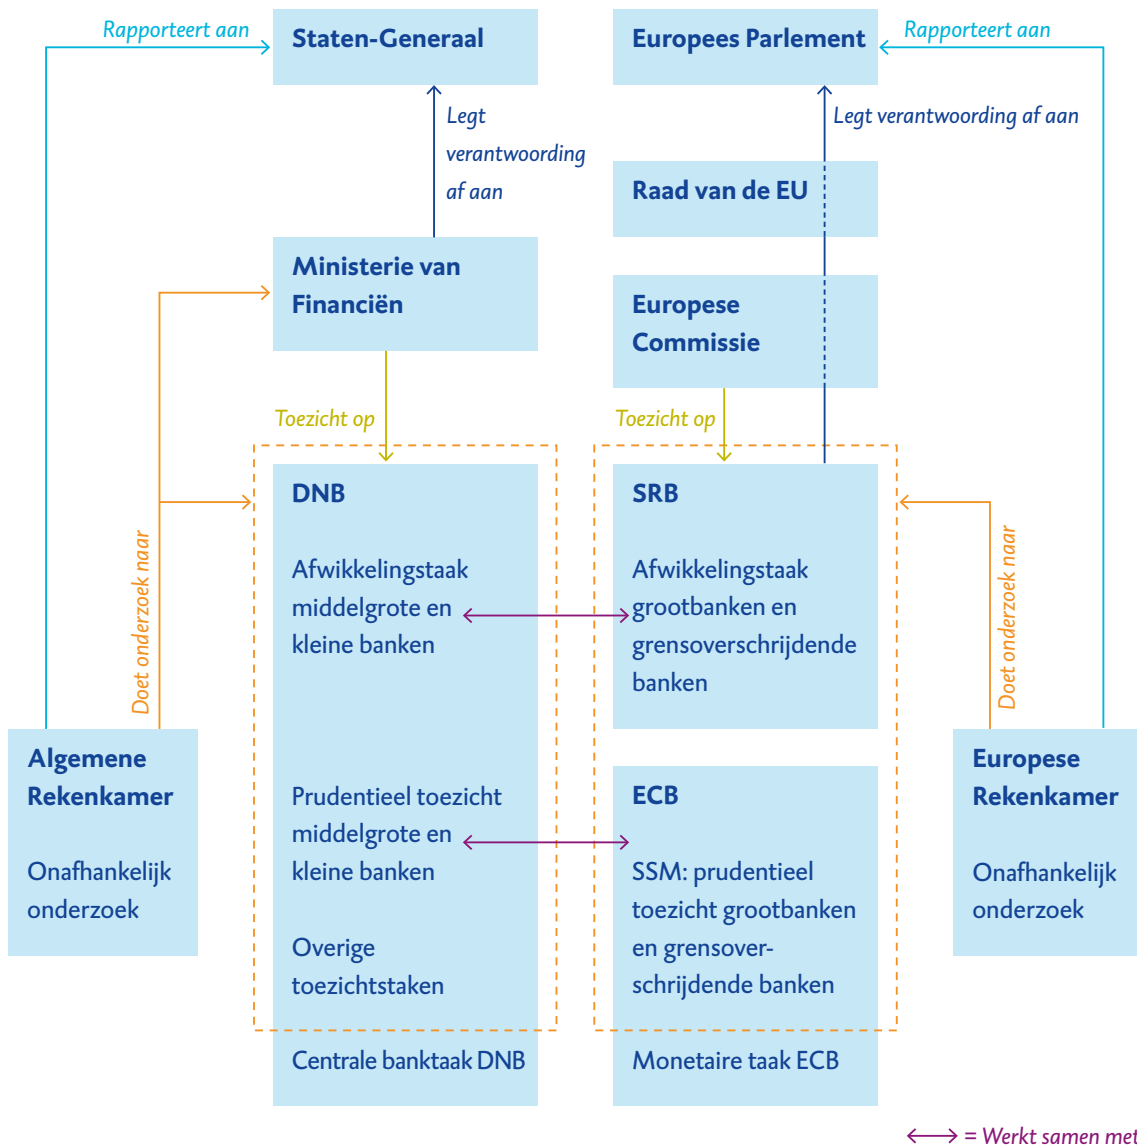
Rapporteert aan

Staten-Generaal

Europees Parlement

Rapporteert aan

Legt verantwoording af aan

Legt verantwoording af aan

Raad van de EU

Ministerie van Financiën

Europese Commissie

Toezicht op

Toezicht op

DNB

Afwikkelingstaak middelgrote en kleine banken

Prudentieel toezicht middelgrote en kleine banken

Overige toezichtstaken

Centrale banktaak DNB

SRB

Afwikkelingstaak grootbanken en grensoverschrijdende banken

ECB

SSM: prudentieel toezicht grootbanken en grensoverschrijdende banken

Monetaire taak ECB

Doet onderzoek naar

Doet onderzoek naar

Algemene Rekenkamer

Onafhankelijk onderzoek

Europese Rekenkamer

Onafhankelijk onderzoek

$\longleftrightarrow$ = Werkt samen met